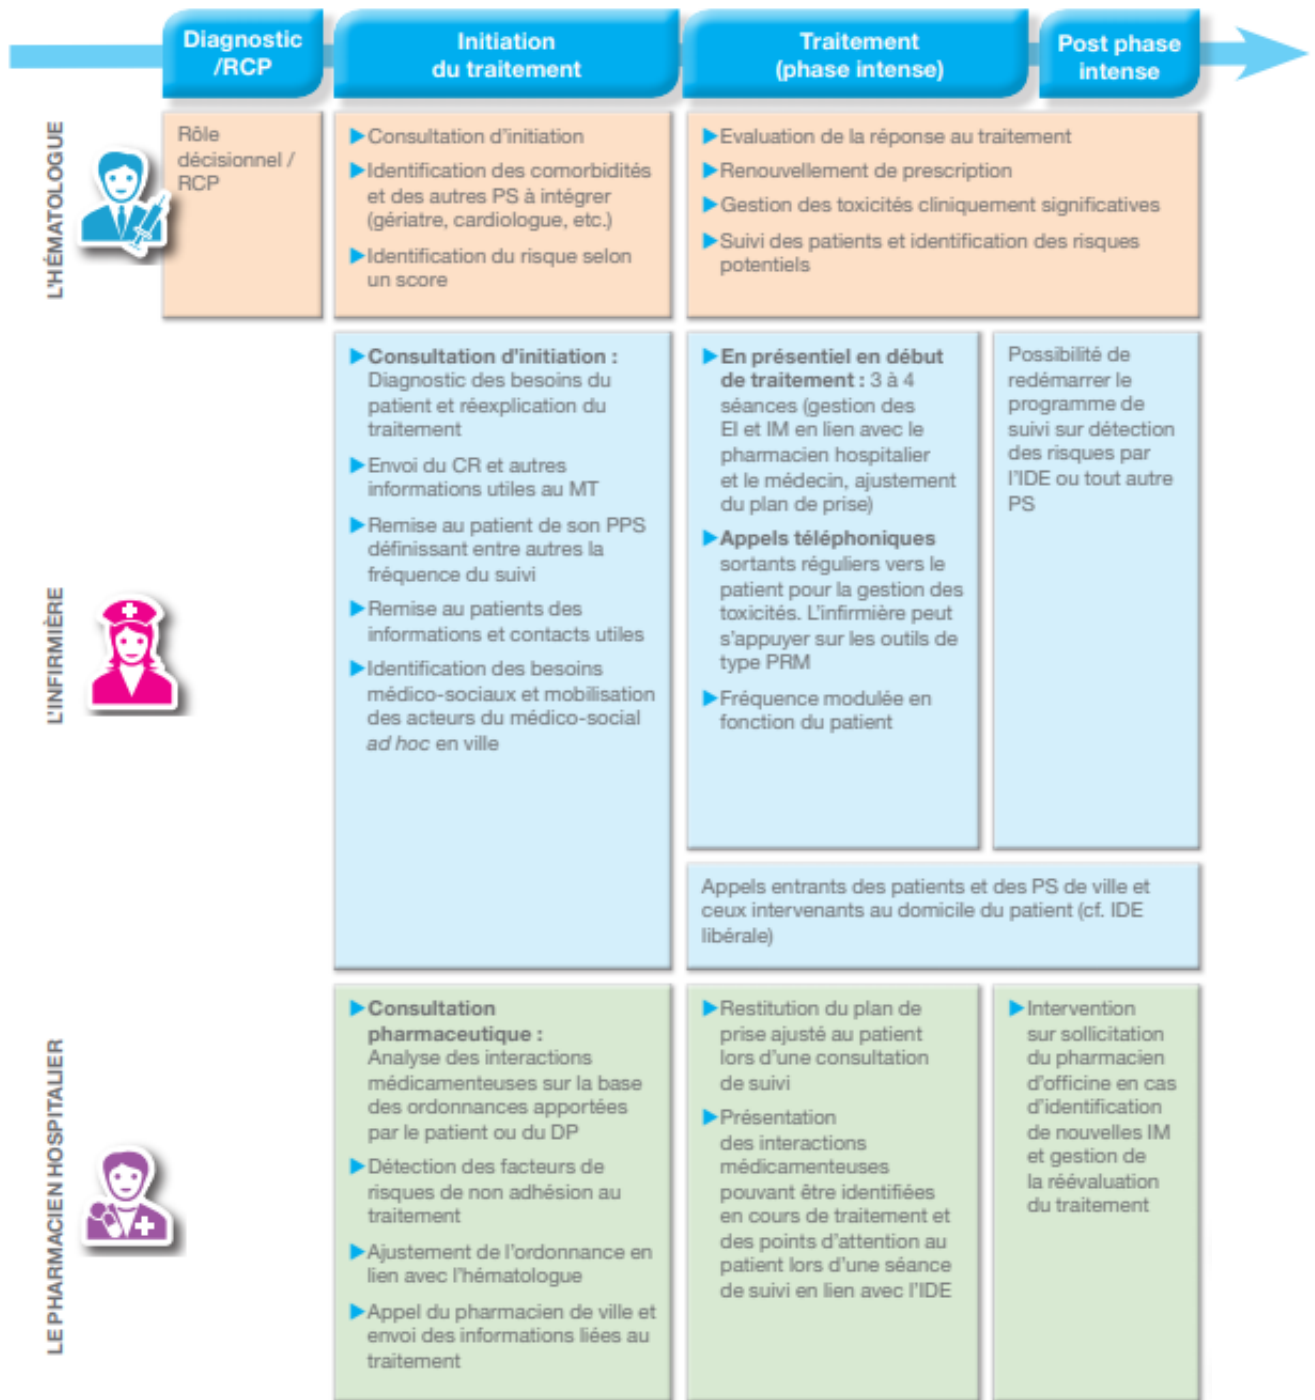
| | Diagnostic /RCP | Initiation du traitement | Traitement (phase intense) | Post phase intense |
|---|---|---|---|---|
| L'HÉMATOLOGUE | Rôle décisionnel / RCP | ▶Consultation d'initiation ▶Identification des comorbidités et des autres PS à intégrer (gériatre, cardiologue, etc.) ▶Identification du risque selon un score | ▶Evaluation de la réponse au traitement ▶Renouvellement de prescription ▶Gestion des toxicités cliniquement significatives ▶Suivi des patients et identification des risques potentiels | |
| L'INFIRMIÈRE | | ▶**Consultation d'initiation :** Diagnostic des besoins du patient et réexplication du traitement ▶Envoi du CR et autres informations utiles au MT ▶Remise au patient de son PPS définissant entre autres la fréquence du suivi ▶Remise au patients des informations et contacts utiles ▶Identification des besoins médico-sociaux et mobilisation des acteurs du médico-social *ad hoc* en ville | ▶**En présentiel en début de traitement :** 3 à 4 séances (gestion des EI et IM en lien avec le pharmacien hospitalier et le médecin, ajustement du plan de prise) ▶**Appels téléphoniques** sortants réguliers vers le patient pour la gestion des toxicités. L'infirmière peut s'appuyer sur les outils de type PRM ▶Fréquence modulée en fonction du patient | Possibilité de redémarrer le programme de suivi sur détection des risques par l'IDE ou tout autre PS |
| | | | Appels entrants des patients et des PS de ville et ceux intervenants au domicile du patient (cf. IDE libérale) | |
| LE PHARMACIEN HOSPITALIER | | ▶**Consultation pharmaceutique :** Analyse des interactions médicamenteuses sur la base des ordonnances apportées par le patient ou du DP ▶Détection des facteurs de risques de non adhésion au traitement ▶Ajustement de l'ordonnance en lien avec l'hématologue ▶Appel du pharmacien de ville et envoi des informations liées au traitement | ▶Restitution du plan de prise ajusté au patient lors d'une consultation de suivi ▶Présentation des interactions médicamenteuses pouvant être identifiées en cours de traitement et des points d'attention au patient lors d'une séance de suivi en lien avec l'IDE | ▶Intervention sur sollicitation du pharmacien d'officine en cas d'identification de nouvelles IM et gestion de la réévaluation du traitement |